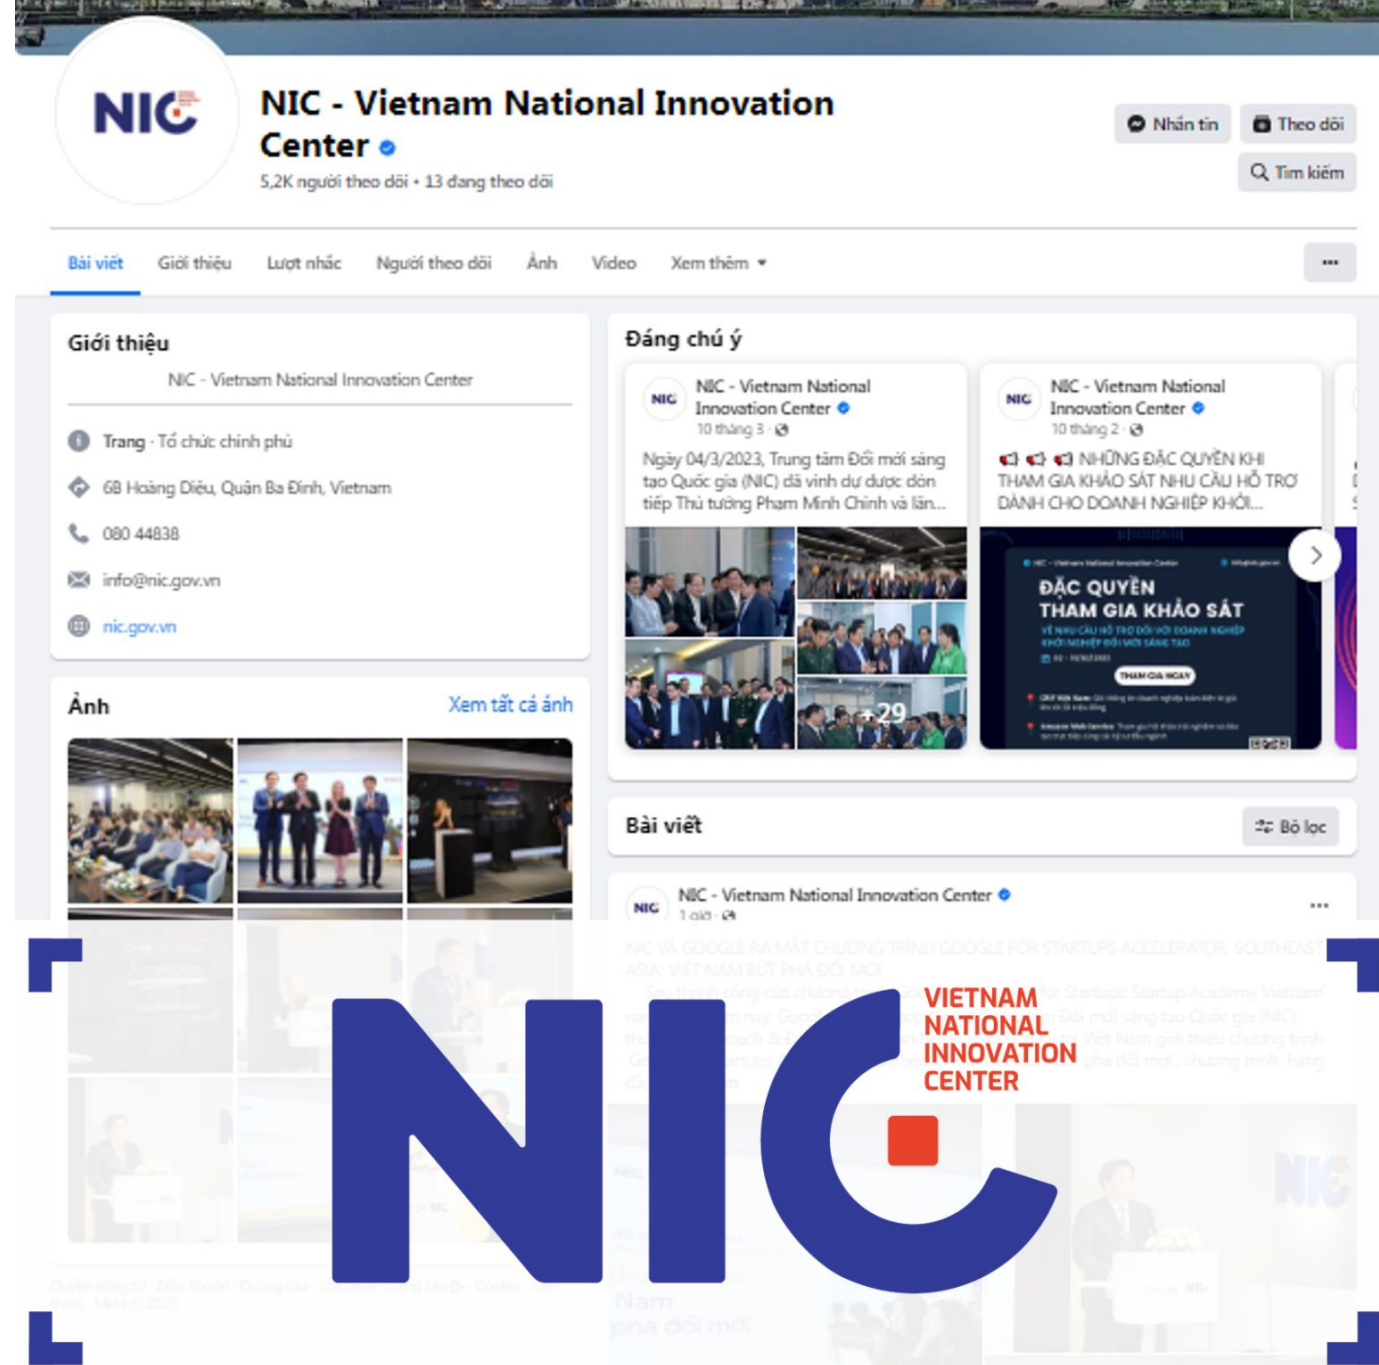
NIC - Vietnam National Innovation Center

5,2K người theo dõi • 13 đang theo dõi

Nhắn tin

Theo dõi

Tìm kiếm

Bài viết Giới thiệu Lượt nhắc Người theo dõi Ảnh Video Xem thêm

...

Giới thiệu

NIC - Vietnam National Innovation Center

Trang · Tổ chức chính phủ

6B Hoàng Diệu, Quận Ba Đình, Vietnam

080 44838

info@nic.gov.vn

nic.gov.vn

Ảnh

Xem tất cả ảnh

Đáng chú ý

NIC - Vietnam National Innovation Center
10 tháng 3 ·

Ngày 04/3/2023, Trung tâm Đổi mới sáng tạo Quốc gia (NIC) đã vinh dự được đón tiếp Thủ tướng Phạm Minh Chính và lãn...

+29

NIC - Vietnam National Innovation Center
10 tháng 2 ·

NHỮNG ĐẶC QUYỀN KHI THAM GIA KHẢO SÁT NHU CẦU HỖ TRỢ DÀNH CHO DOANH NGHIỆP KHỞI...

ĐẶC QUYỀN THAM GIA KHẢO SÁT

Bài viết

Bộ lọc

NIC - Vietnam National Innovation Center
1 giờ ·

...

NIC
VIETNAM NATIONAL INNOVATION CENTER